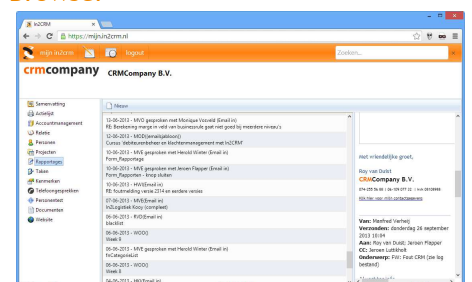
Browser

In2CRM

https://mijn.in2crm.nl

mijn in2crm

logout

Zoeken...

crmcompany

CRMCompany B.V.

Samenvatting
Activiteit
Accountmanagement
Relatie
Personen
Projecten
Rapportages
Taken
Kenmerken
Telefoongesprekken
Personeelstest
Documenten
Website

Nieuw

13-06-2013 - MVD gesproken met Monique Vosveld (Email in)
RE: Berekening marge in veld van businessrule gaat niet goed bij meerdere niveau's

12-06-2013 - MOD(emailgebleven)
Cursus: Websitebeheer en klantenmanagement met In2CRM

10-06-2013 - MVD gesproken met Herold Winter (Email in)
Form_Rapportage

10-06-2013 - MVD gesproken met Jeroen Flapper (Email in)
Form_Rapporten - knop sluiten

10-06-2013 - MVE(Email in)
RE: foutmelding versie 2314 en eerdere versies

07-06-2013 - MVE(Email in)
In2Logistiek Kooy (compleet)

06-06-2013 - RVD(Email in)
blacklist

06-06-2013 - WOD()
Week 9

06-06-2013 - MVE gesproken met Herold Winter (Email in)
fixCategorieList

06-06-2013 - WOD()
Week 8

Met vriendelijke groet,

Roy van Duist
CRMCompany B.V.

Klik hier voor mijn contactgegevens

Van: Manfred Verheij
Verzonden: donderdag 26 september 2013 10:04
Aan: Roy van Duist; Jeroen Flapper
CC: Jeroen Lutkkholt
Onderwerp: FW: Fout CRM (zie log bestand)